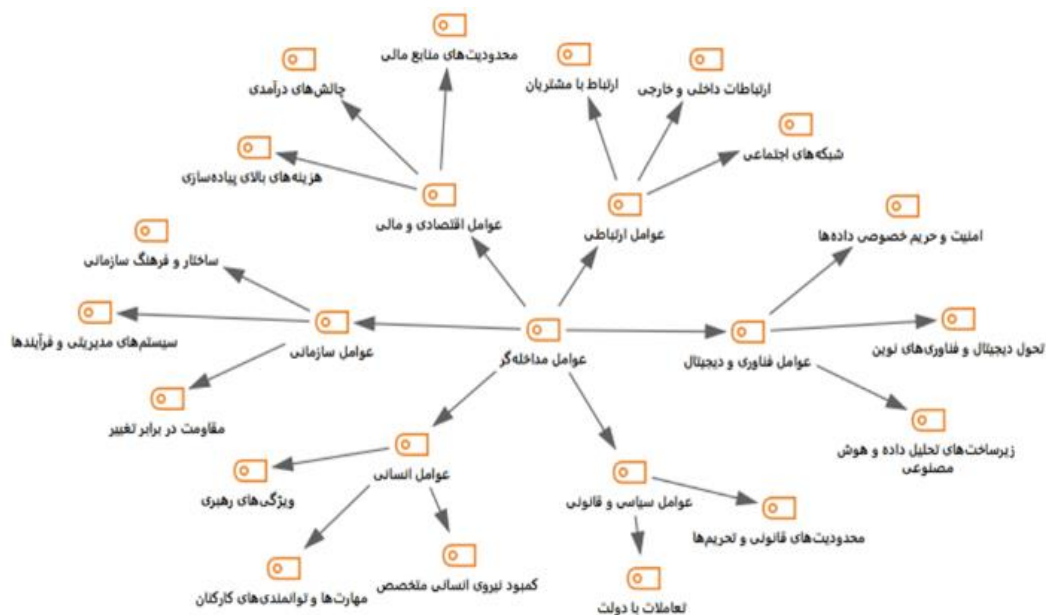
محدودیت‌های منابع مالی
چالش‌های درآمدی
ارتباط با مشتریان
ارتباطات داخلی و خارجی
شبکه‌های اجتماعی
هزینه‌های بالای پیاده‌سازی
عوامل اقتصادی و مالی
عوامل ارتباطی
امنیت و حریم خصوصی داده‌ها
ساختار و فرهنگ سازمانی
سیستم‌های مدیریتی و فرآیندها
عوامل سازمانی
عوامل مداخله‌گر
عوامل فناوری و دیجیتال
تحول دیجیتال و فناوری‌های نوین
مقاومت در برابر تغییر
زیرساخت‌های تحلیل داده و هوش مصنوعی
عوامل انسانی
ویژگی‌های رهبری
عوامل سیاسی و قانونی
محدودیت‌های قانونی و تحریم‌ها
کمبود نیروی انسانی متخصص
مهارت‌ها و توانمندی‌های کارکنان
تعاملات با دولت